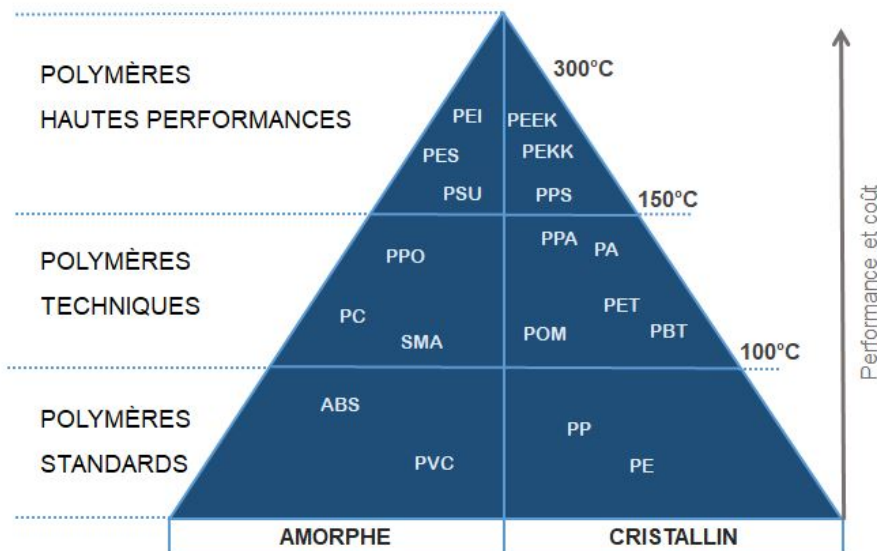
POLYMÈRES
HAUTES PERFORMANCES

300°C

PEI
PES
PSU

PEEK
PEKK
PPS

150°C

POLYMÈRES
TECHNIQUES

PPO
PC
SMA

PPA
PA
PET
PBT
POM

100°C

POLYMÈRES
STANDARDS

ABS
PVC

PP
PE

AMORPHE

CRISTALLIN

Performance et coût